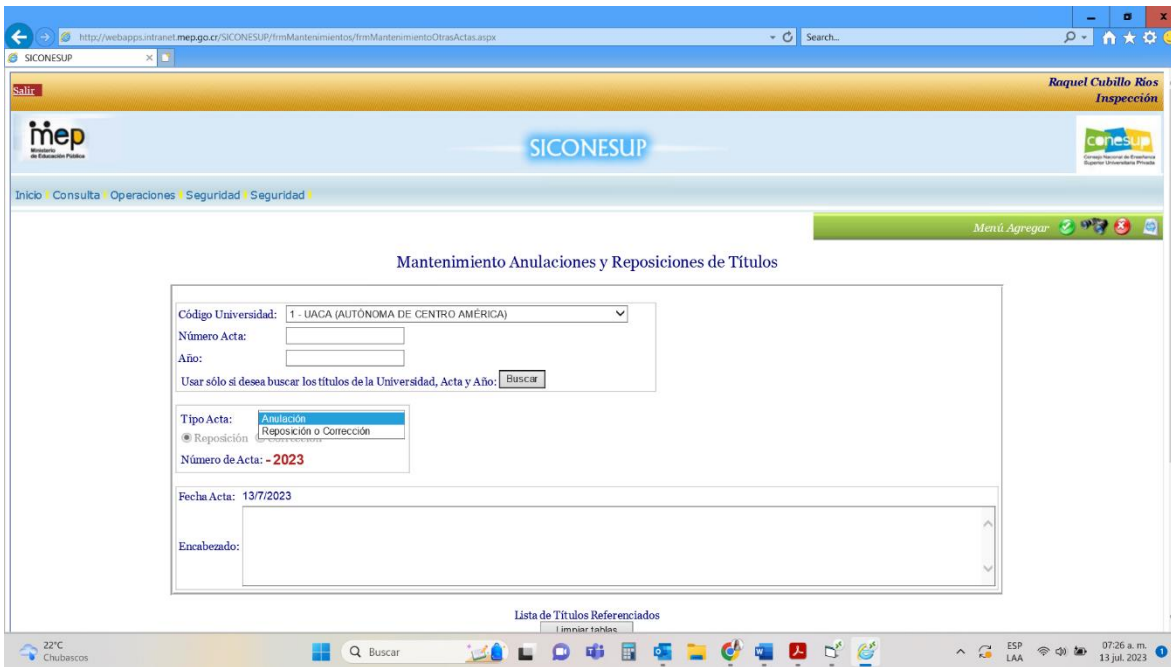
http://webapps.intranet.mep.go.cr/SICONESUP/frmMantenimientos/frmMantenimientoOtrasActas.aspx
Search...
SICONESUP

Salir
Raquel Cubillo Rios
Inspección

mep
Ministerio de Educación Pública

SICONESUP

conesup
Consejo Nacional de Enseñanza Superior Universitaria Privada

Inicio Consulta Operaciones Seguridad Seguridad

Menú Agregar

Mantenimiento Anulaciones y Reposiciones de Títulos

Código Universidad: 1 - UACA (AUTÓNOMA DE CENTRO AMÉRICA)
Número Acta:
Año:
Usar sólo si desea buscar los títulos de la Universidad, Acta y Año: Buscar

Tipo Acta: Anulación
Reposición o Corrección
Reposición Corrección
Número de Acta: - 2023

Fecha Acta: 13/7/2023

Encabezado:

Lista de Títulos Referenciados
Limpiar tablas

22°C
Chubascos
Buscar
ESP
LAA
07:26 a. m.
13 jul. 2023